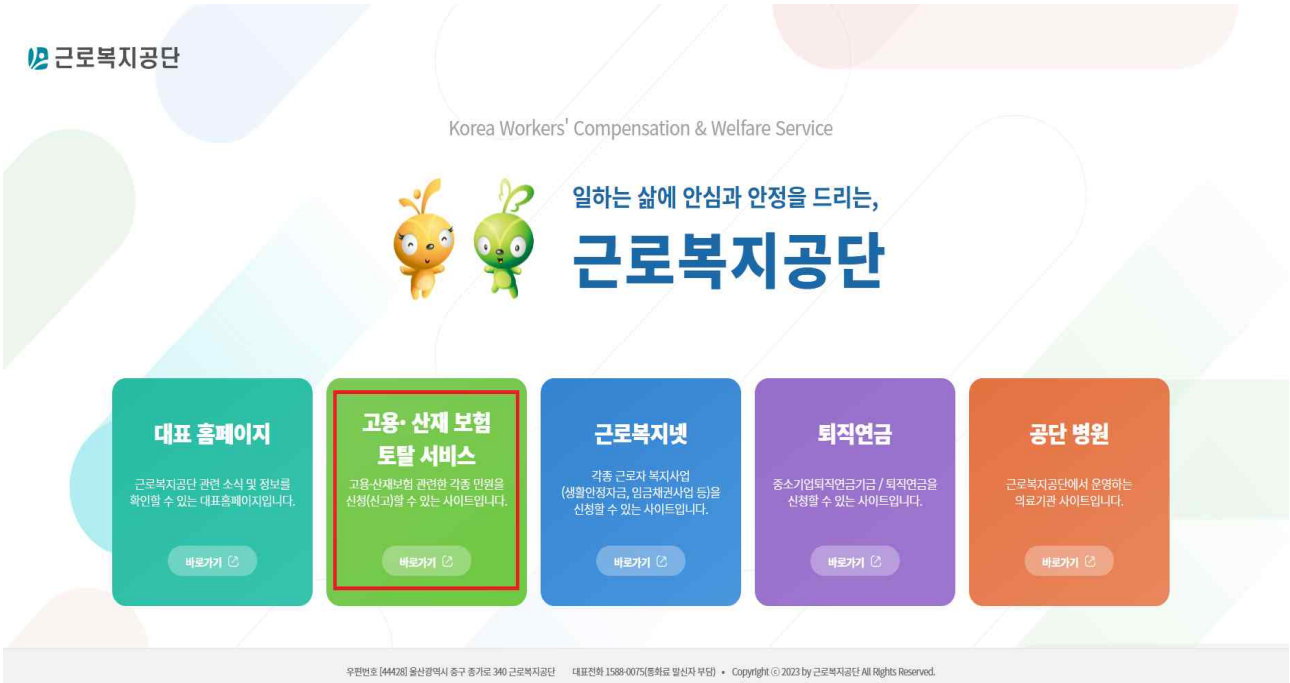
근로복지공단

Korea Workers' Compensation & Welfare Service

일하는 삶에 안심과 안정을 드리는,

근로복지공단

대표 홈페이지

근로복지공단 관련 소식 및 정보를 확인할 수 있는 대표홈페이지입니다.

바로가기

고용· 산재 보험 토탈 서비스

고용·산재보험 관련한 각종 민원을 신청(신고)할 수 있는 사이트입니다.

바로가기

근로복지넷

각종 근로자 복지사업 (생활안정자금, 임금채권사업 등)을 신청할 수 있는 사이트입니다.

바로가기

퇴직연금

중소기업퇴직연금기금 / 퇴직연금을 신청할 수 있는 사이트입니다.

바로가기

공단 병원

근로복지공단에서 운영하는 의료기관 사이트입니다.

바로가기

우편번호 [44428] 울산광역시 중구 종가로 340 근로복지공단 대표전화 1588-0075(통화료 발신자 부담) • Copyright ⓒ 2023 by 근로복지공단 All Rights Reserved.